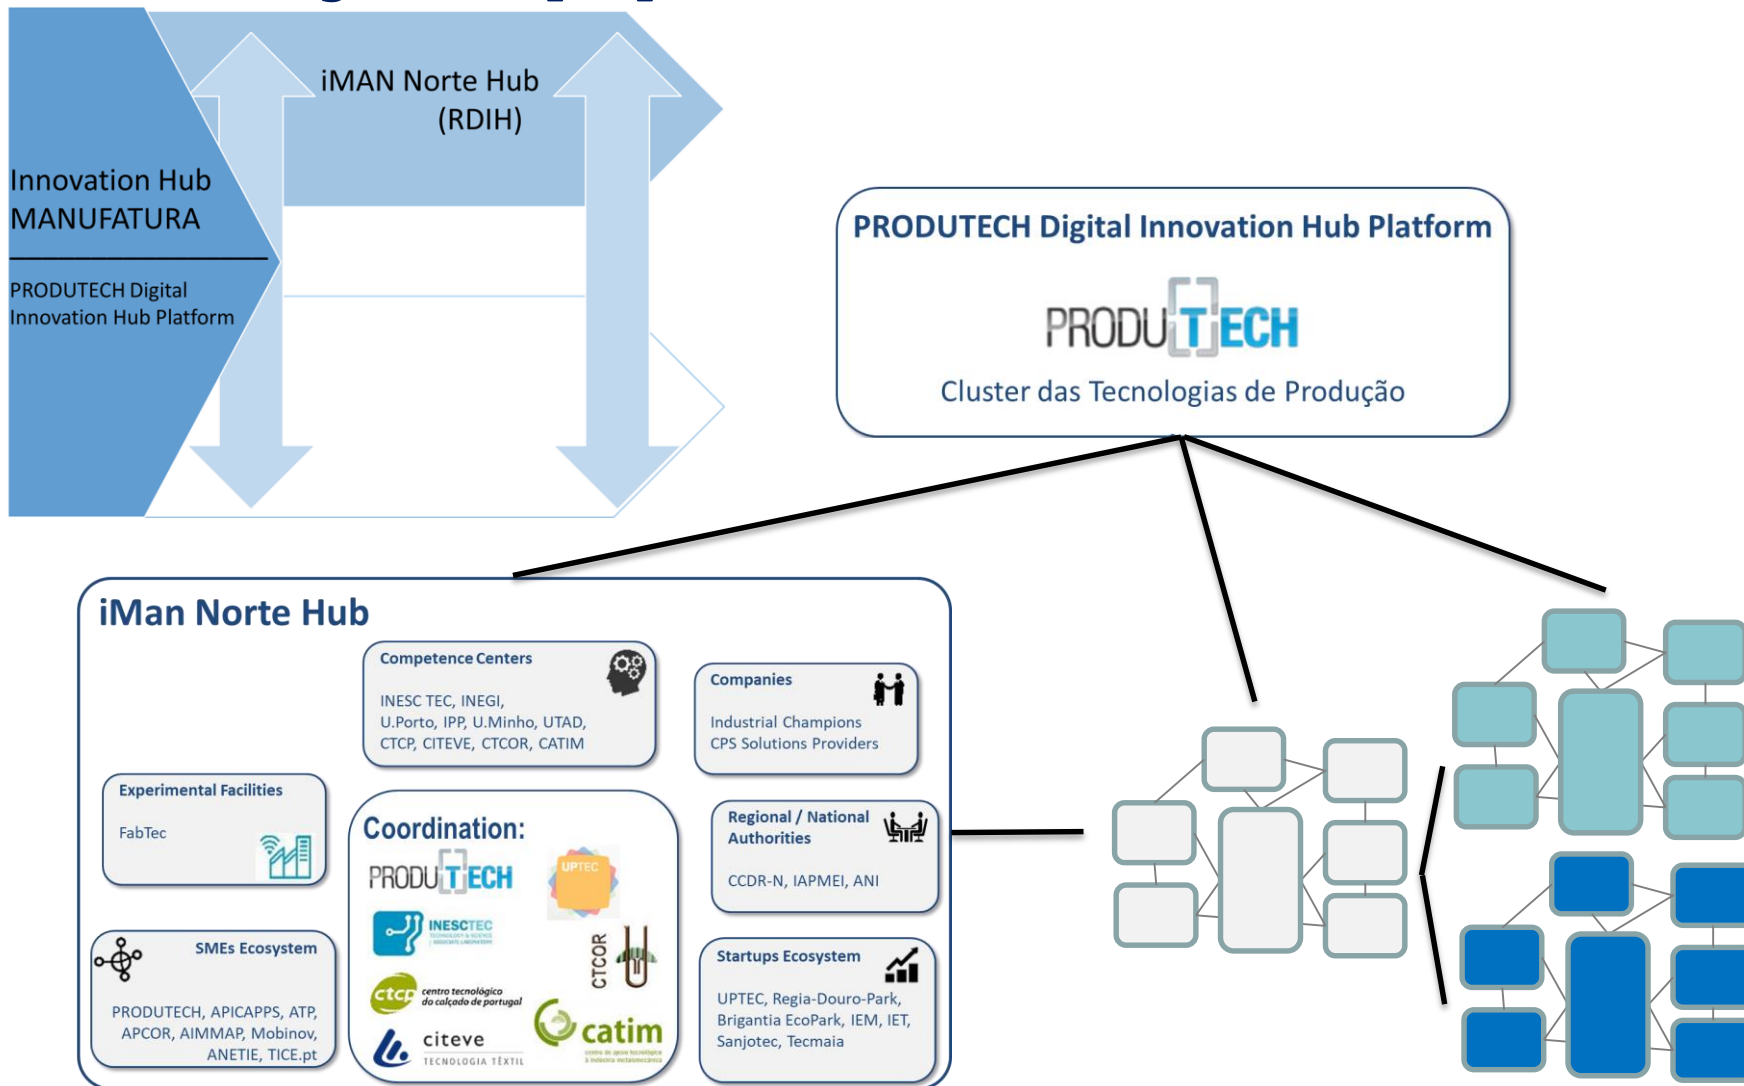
iMAN Norte Hub (RDIH)

Innovation Hub MANUFATURA

PRODUTECH Digital Innovation Hub Platform

PRODUTECH Digital Innovation Hub Platform

PRODUTECH

Cluster das Tecnologias de Produção

iMan Norte Hub

Competence Centers

INESC TEC, INEGI, U.Porto, IPP, U.Minho, UTAD, CTCP, CITEVE, CTCOR, CATIM

Companies

Industrial Champions
CPS Solutions Providers

Experimental Facilities

FabTec

Coordination:

PRODUTECH

UPTEC

INESCTEC

CTCOR

ctcp centro tecnológico do calçado de portugal

citeve TECNOLOGIA TÊXTIL

catim

Regional / National Authorities

CCDR-N, IAPMEI, ANI

SMEs Ecosystem

PRODUTECH, APICAPPS, ATP, APCOR, AIMMAP, Mobinov, ANETIE, TICE.pt

Startups Ecosystem

UPTEC, Regia-Douro-Park, Brigantia EcoPark, IEM, IET, Sanjotec, Tecmaia